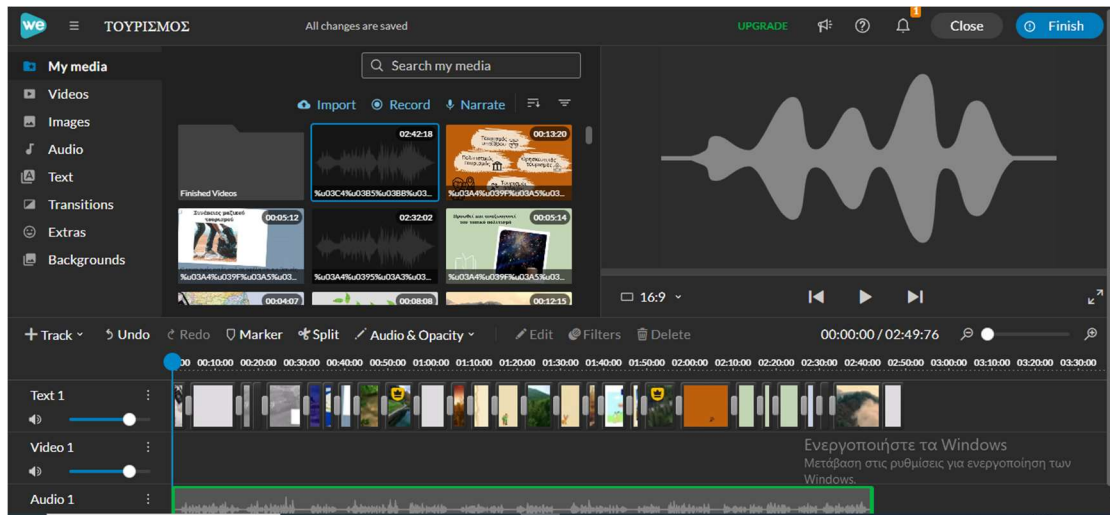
we ΤΟΥΡΙΣΜΟΣ All changes are saved UPGRADE 1 Close Finish

My media
Videos
Images
Audio
Text
Transitions
Extras
Backgrounds

Search my media
Import Record Narrate

Finished Videos
02:42:18 %u03C4%u03B5%u03BB%u03...
00:13:20 %u03A4%u039F%u03A5%u03...
00:05:12 %u03A4%u039F%u03A5%u03...
02:32:02 %u03A4%u0395%u03A3%u03...
00:05:14 %u03A4%u039F%u03A5%u03...
00:04:07
00:08:08
00:12:15

16:9

Track Undo Redo Marker Split Audio & Opacity Edit Filters Delete 00:00:00 / 02:49:76

00 00:10:00 00:20:00 00:30:00 00:40:00 00:50:00 01:00:00 01:10:00 01:20:00 01:30:00 01:40:00 01:50:00 02:00:00 02:10:00 02:20:00 02:30:00 02:40:00 02:50:00 03:00:00 03:10:00 03:20:00 03:30:00

Text 1
Video 1
Audio 1

Ενεργοποιήστε τα Windows
Μετάβαση στις ρυθμίσεις για ενεργοποίηση των Windows.